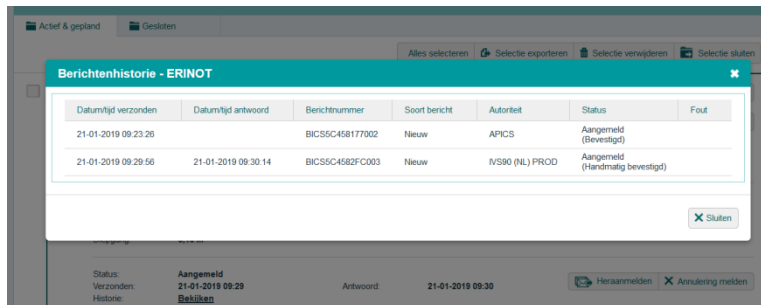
Actief & gepland
Gesloten

Alles selecteren
Selectie exporteren
Selectie verwijderen
Selectie sluiten

Berichtenhistorie - ERINOT

| Datum/tijd verzonden | Datum/tijd antwoord | Berichtnummer | Soort bericht | Autoriteit | Status | Fout |
|---|---|---|---|---|---|---|
| 21-01-2019 09:23:26 | | BICS5C458177002 | Nieuw | APICS | Aangemeld (Bevestigd) | |
| 21-01-2019 09:29:56 | 21-01-2019 09:30:14 | BICS5C4582FC003 | Nieuw | IVS90 (NL) PROD | Aangemeld (Handmatig bevestigd) | |

Sluiten

Diepgang: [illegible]

Status: Aangemeld
Verzonden: 21-01-2019 09:29
Historie: Bekijken
Antwoord: 21-01-2019 09:30
Heraanmelden
Annulering melden